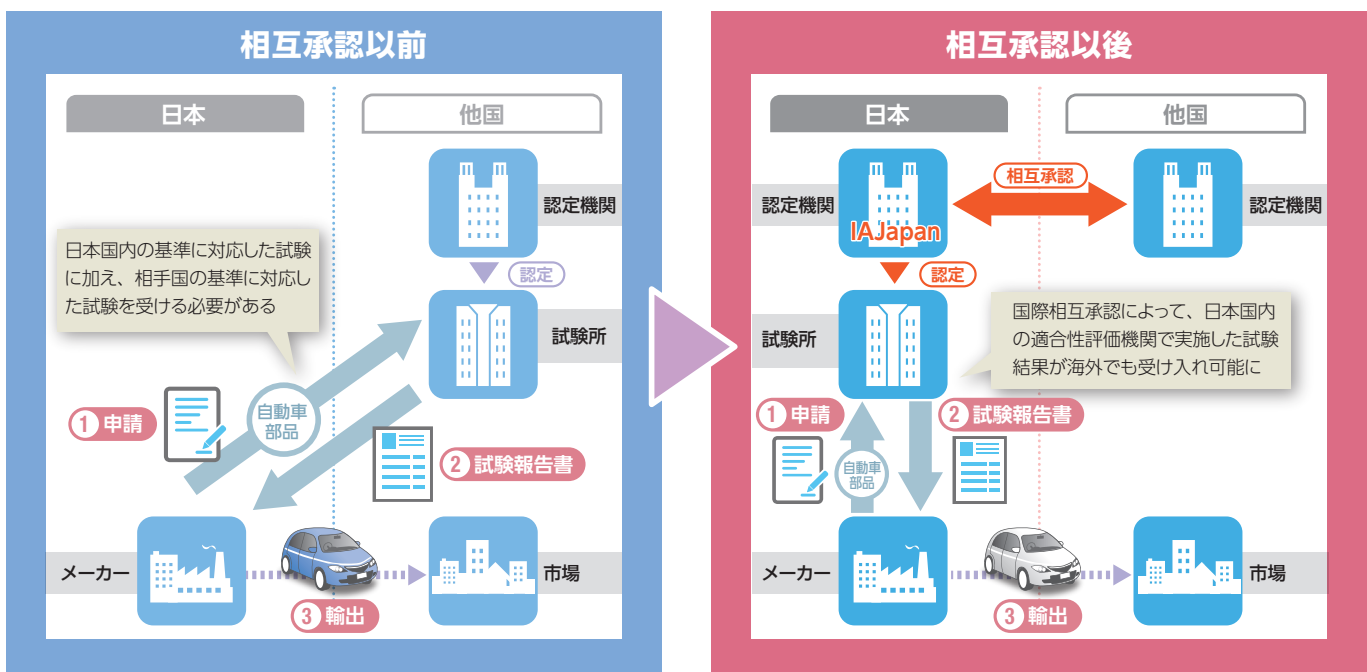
相互承認以前

日本

他国

認定機関

日本国内の基準に対応した試験に加え、相手国の基準に対応した試験を受ける必要がある

認定

試験所

自動車部品

1 申請

2 試験報告書

メーカー

3 輸出

市場

相互承認以後

日本

他国

相互承認

認定機関

IAJapan

認定機関

認定

国際相互承認によって、日本国内の適合性評価機関で実施した試験結果が海外でも受け入れ可能に

試験所

1 申請

2 試験報告書

自動車部品

メーカー

3 輸出

市場